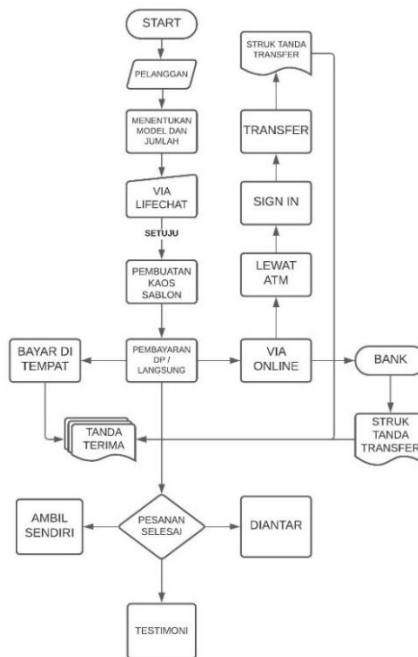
START

PELANGGAN

MENENTUKAN MODEL DAN JUMLAH

VIA LIFECHAT

SETUJU

PEMBUATAN KAOS SABLON

PEMBAYARAN DP / LANGSUNG

BAYAR DI TEMPAT

TANDA TERIMA

PESANAN SELESAI

AMBIL SENDIRI

DIANTAR

TESTIMONI

VIA ONLINE

LEWAT ATM

SIGN IN

TRANSFER

STRUK TANDA TRANSFER

BANK

STRUK TANDA TRANSFER